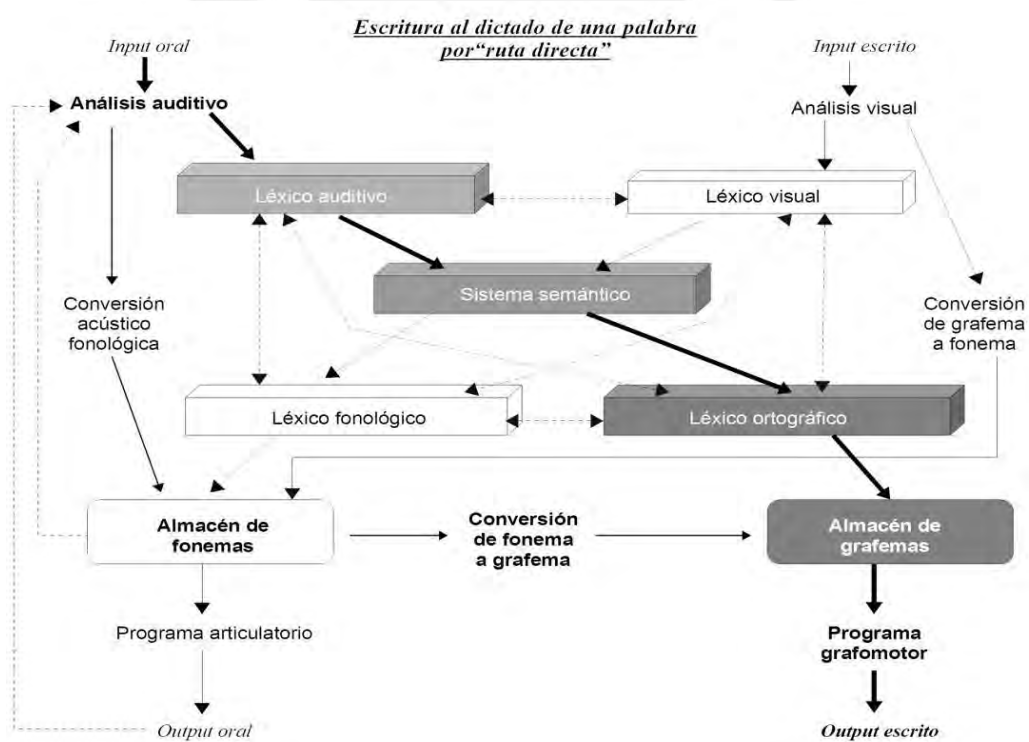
Escritura al dictado de una palabra por"ruta directa"

Input oral

Input escrito

Análisis auditivo

Análisis visual

Léxico auditivo

Léxico visual

Sistema semántico

Conversión acústico fonológica

Conversión de grafema a fonema

Léxico fonológico

Léxico ortográfico

Almacén de fonemas

Conversión de fonema a grafema

Almacén de grafemas

Programa articulatorio

Programa grafomotor

Output oral

Output escrito